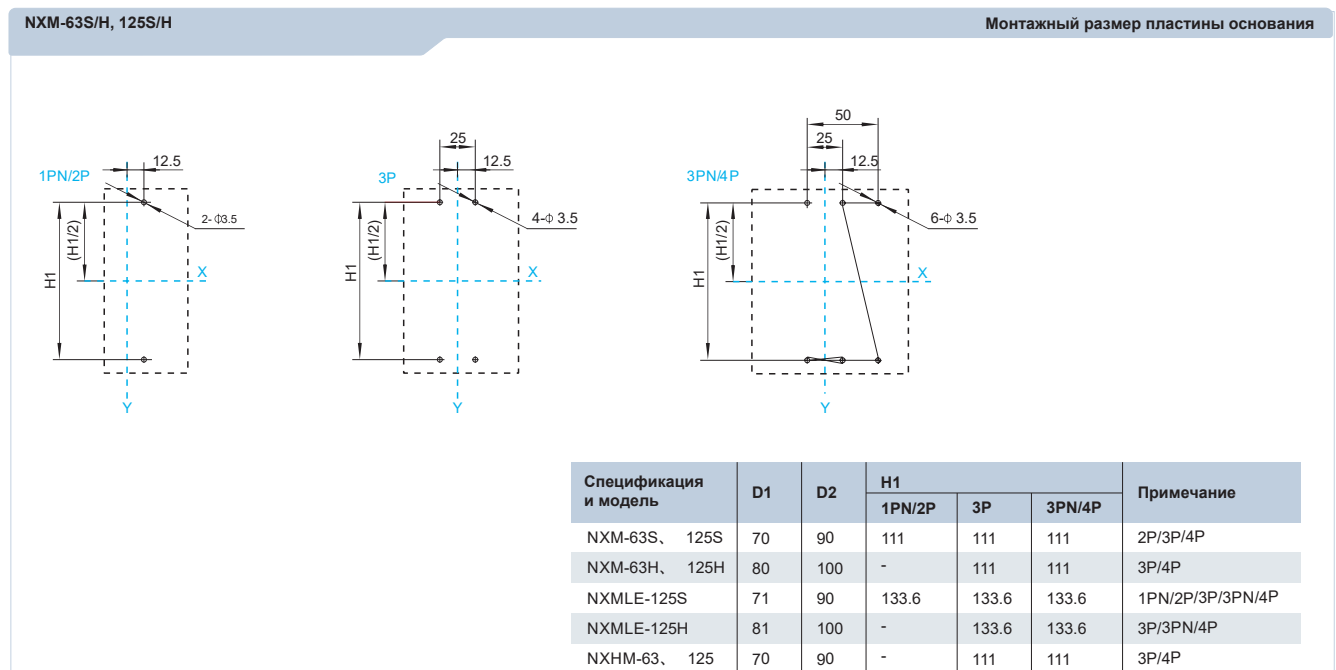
NXM-63S/H, 125S/H

Монтажный размер пластины основания

1PN/2P
12.5
2-Φ3.5
H1
(H1/2)
X
Y

3P
25
12.5
4-Φ 3.5
H1
(H1/2)
X
Y

3PN/4P
50
25
12.5
6-Φ 3.5
H1
(H1/2)
X
Y

| Спецификация и модель | D1 | D2 | H1 1PN/2P | H1 3P | H1 3PN/4P | Примечание |
|---|---|---|---|---|---|---|
| NXM-63S、 125S | 70 | 90 | 111 | 111 | 111 | 2P/3P/4P |
| NXM-63H、 125H | 80 | 100 | - | 111 | 111 | 3P/4P |
| NXMLE-125S | 71 | 90 | 133.6 | 133.6 | 133.6 | 1PN/2P/3P/3PN/4P |
| NXMLE-125H | 81 | 100 | - | 133.6 | 133.6 | 3P/3PN/4P |
| NXHM-63、 125 | 70 | 90 | - | 111 | 111 | 3P/4P |